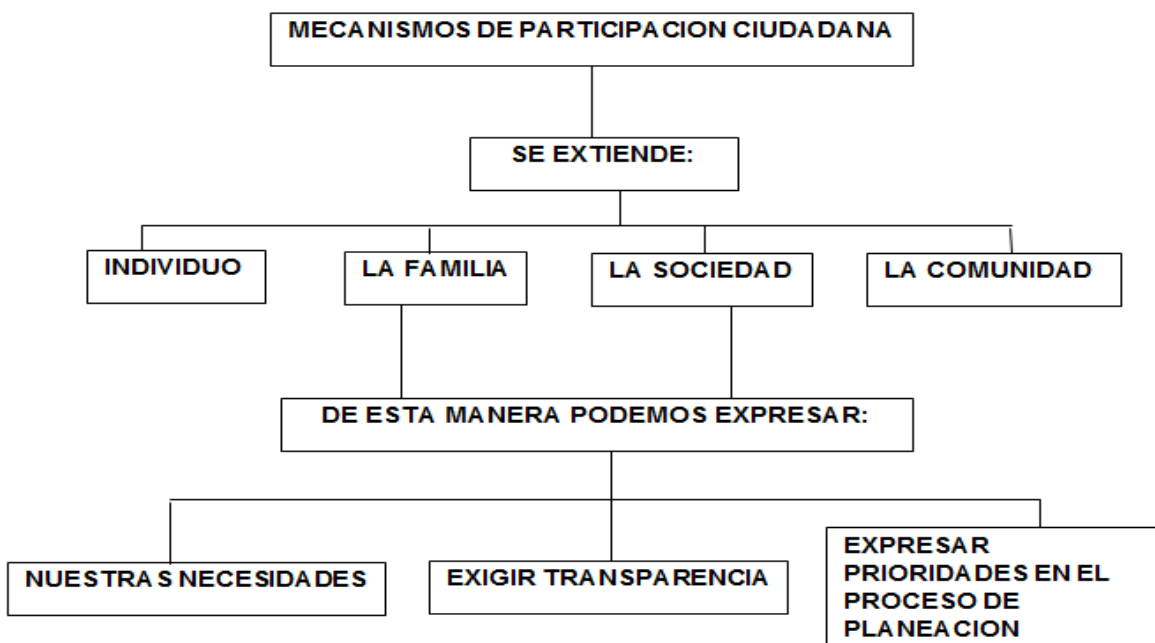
MECANISMOS DE PARTICIPACION CIUDADANA

SE EXTIENDE:

INDIVIDUO

LA FAMILIA

LA SOCIEDAD

LA COMUNIDAD

DE ESTA MANERA PODEMOS EXPRESAR:

NUESTRAS NECESIDADES

EXIGIR TRANSPARENCIA

EXPRESAR PRIORIDADES EN EL PROCESO DE PLANEACION